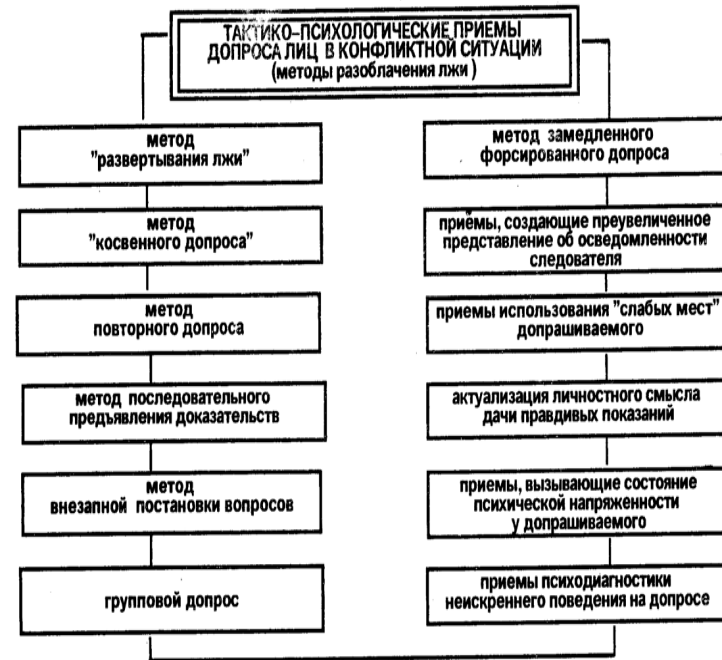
ТАКТИКО-ПСИХОЛОГИЧЕСКИЕ ПРИЕМЫ ДОПРОСА ЛИЦ В КОНФЛИКТНОЙ СИТУАЦИИ
(методы разоблачения лжи)

метод "развертывания лжи"

метод "косвенного допроса"

метод повторного допроса

метод последовательного предъявления доказательств

метод внезапной постановки вопросов

групповой допрос

метод замедленного форсированного допроса

приёмы, создающие преувеличенное представление об осведомленности следователя

приемы использования "слабых мест" допрашиваемого

актуализация личностного смысла дачи правдивых показаний

приемы, вызывающие состояние психической напряженности у допрашиваемого

приемы психодиагностики неискреннего поведения на допросе